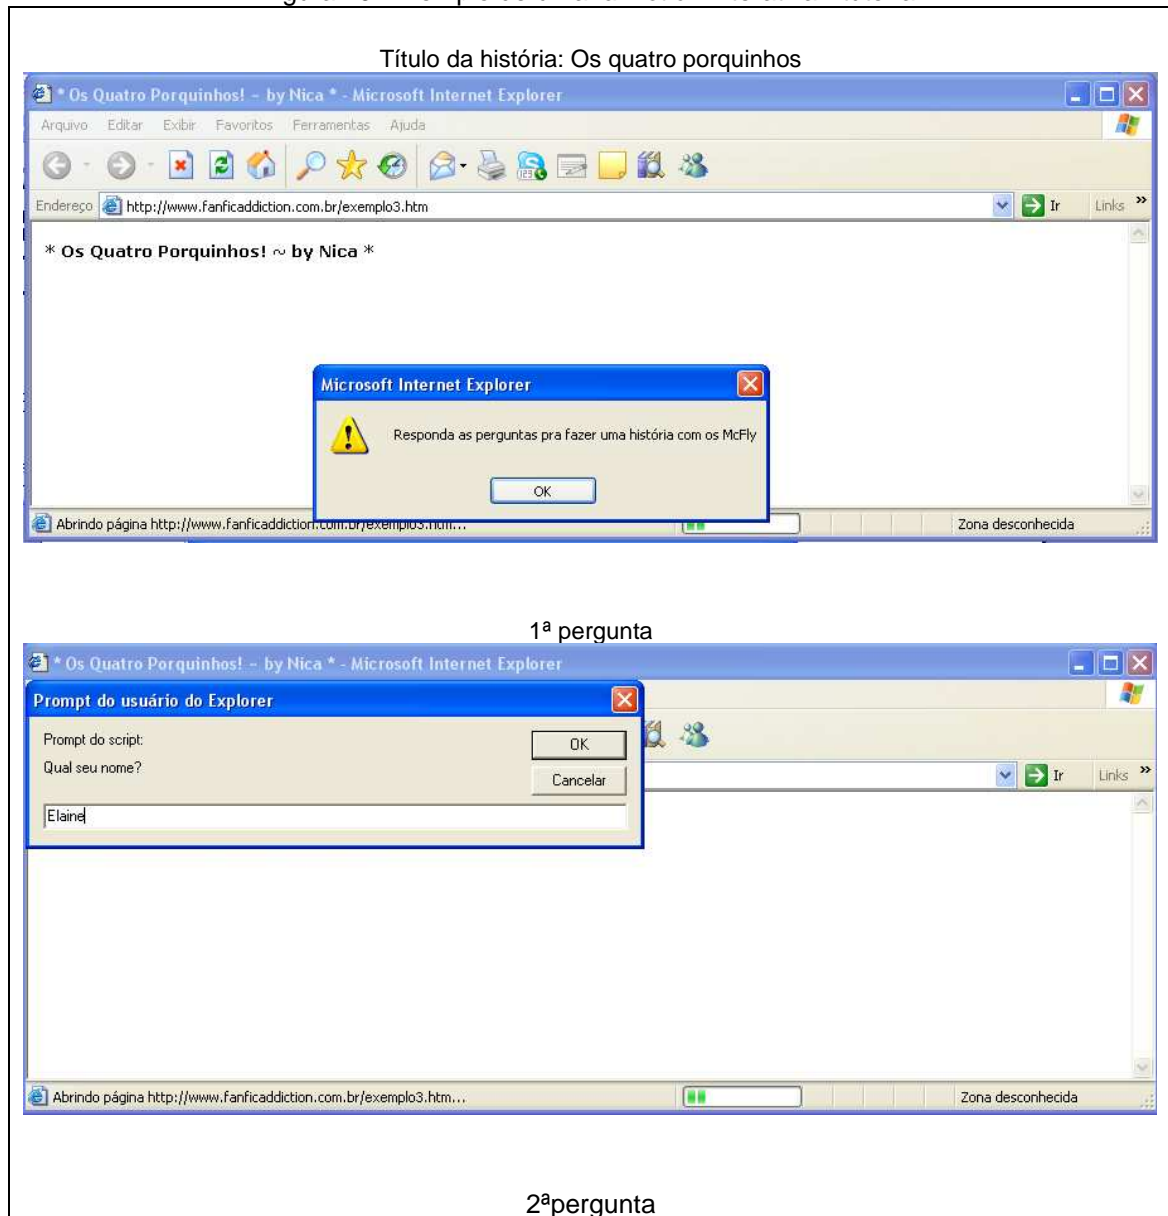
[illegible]

Título da história: Os quatro porquinhos

* Os Quatro Porquinhos! ~ by Nica * - Microsoft Internet Explorer

Arquivo Editar Exibir Favoritos Ferramentas Ajuda

Endereço http://www.fanficaddiction.com.br/exemplo3.htm

Ir Links »

* Os Quatro Porquinhos! ~ by Nica *

Microsoft Internet Explorer

Responda as perguntas pra fazer uma história com os McFly

OK

Abrindo página http://www.fanficaddiction.com.br/exemplo3.htm...

Zona desconhecida

1ª pergunta

* Os Quatro Porquinhos! ~ by Nica * - Microsoft Internet Explorer

Prompt do usuário do Explorer

Prompt do script:

Qual seu nome?

OK

Cancelar

Elaine

Ir Links »

Abrindo página http://www.fanficaddiction.com.br/exemplo3.htm...

Zona desconhecida

2ªpergunta